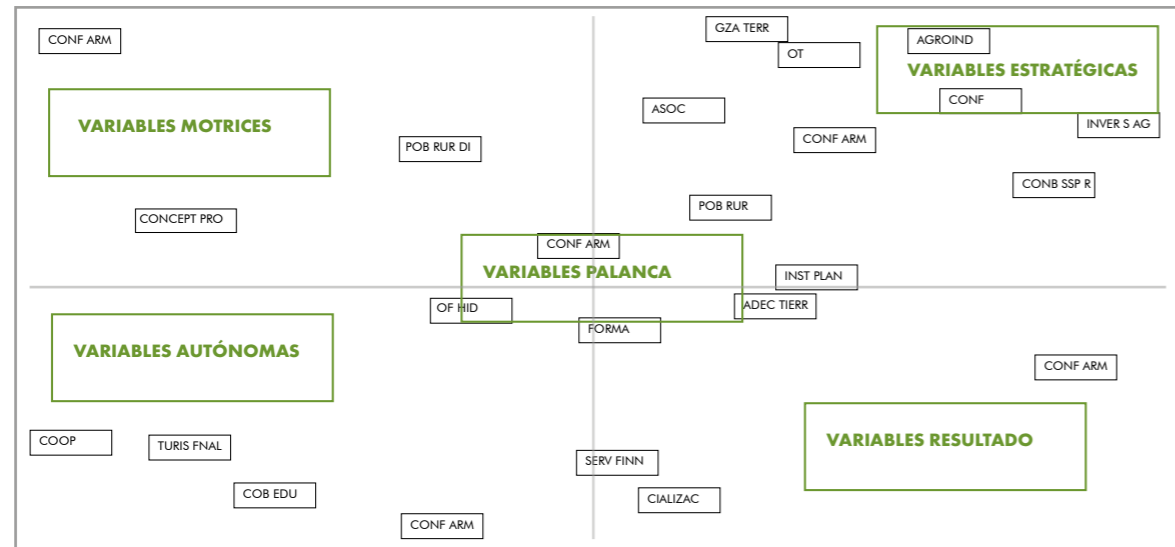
CONF ARM

GZA TERR

OT

AGROIND

VARIABLES ESTRATÉGICAS

CONF

VARIABLES MOTRICES

ASOC

CONF ARM

INVER S AG

POB RUR DI

CONB SSP R

CONCEPT PRO

POB RUR

CONF ARM

VARIABLES PALANCA

INST PLAN

OF HID

ADEC TIERR

FORMA

VARIABLES AUTÓNOMAS

CONF ARM

VARIABLES RESULTADO

COOP

TURIS FNAL

SERV FINN

COB EDU

CIALIZAC

CONF ARM